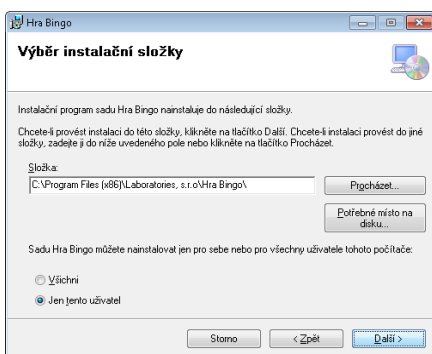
Hra Bingo

Výběr instalační složky

Instalační program sadu Hra Bingo nainstaluje do následující složky.

Chcete-li provést instalaci do této složky, klikněte na tlačítko Další. Chcete-li instalaci provést do jiné složky, zadejte ji do níže uvedeného pole nebo klikněte na tlačítko Procházet.

Složka:

C:\Program Files (x86)\Laboratories, s.r.o\Hra Bingo\

Procházet...

Potřebné místo na disku...

Sadu Hra Bingo můžete nainstalovat jen pro sebe nebo pro všechny uživatele tohoto počítače:

Všichni

Jen tento uživatel

Storno

< Zpět

Další >